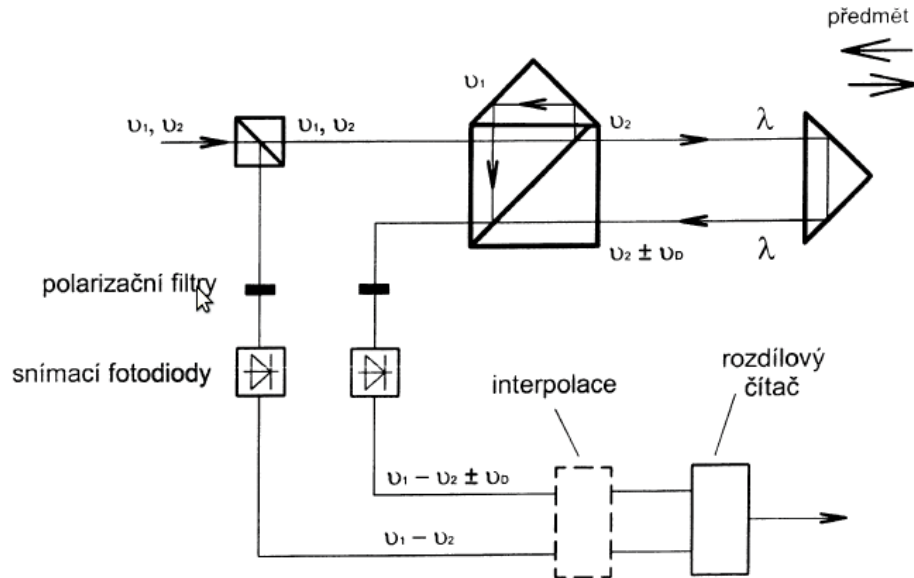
předmět

$\upsilon_1$

$\upsilon_1, \upsilon_2$

$\upsilon_1, \upsilon_2$

$\upsilon_2$

$\lambda$

$\lambda$

$\upsilon_2 \pm \upsilon_D$

polarizační filtry

snímací fotodiody

interpolace

rozdílový čítač

$\upsilon_1 - \upsilon_2 \pm \upsilon_D$

$\upsilon_1 - \upsilon_2$